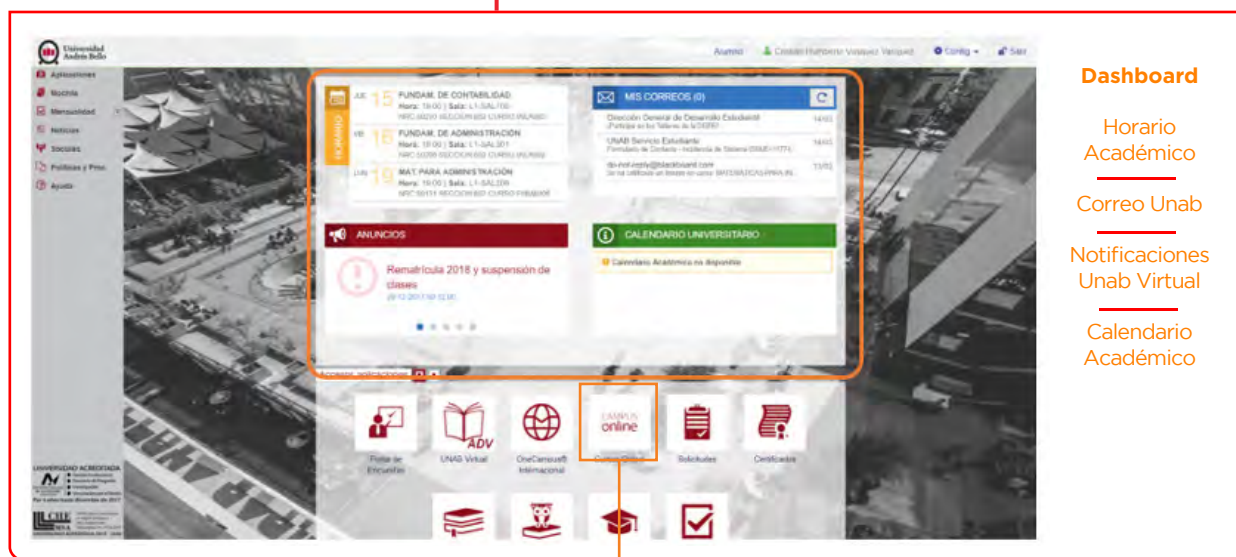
Universidad Andrés Bello

Aplicaciones
Noticias
Mensualidad
Noticias
Sociales
Políticas y Proc.
Ayuda

Alumno Cristián Humberto Vásquez Vasquez Config Salir

JUE 15 FUNDAM. DE CONTABILIDAD
Hora: 19:00 | Sala: L1-SAL100
NRC 00000 SECCION 602 CURSO PREGRADO

VIE 18 FUNDAM. DE ADMINISTRACIÓN
Hora: 19:00 | Sala: L1-SAL301

DOM 19 MAT. PARA ADMINISTRACIÓN
Hora: 19:00 | Sala: L1-SAL208

HORARIO

MIS CORREOS (0)

Dirección General de Desarrollo Estudiantil
UNAB Servicio Estudiante
do-not-reply@blackboard.com

ANUNCIOS
Rematrícula 2018 y suspensión de clases

CALENDARIO UNIVERSITARIO
Calendario Académico no disponible

Portal de Encuestas
UNAB Virtual
OneCampus® Internacional
CAMPUS online
Campus Online
Solicitudes
Certificados

UNIVERSIDAD ACREDITADA

Dashboard

Horario Académico

Correo Unab

Notificaciones Unab Virtual

Calendario Académico